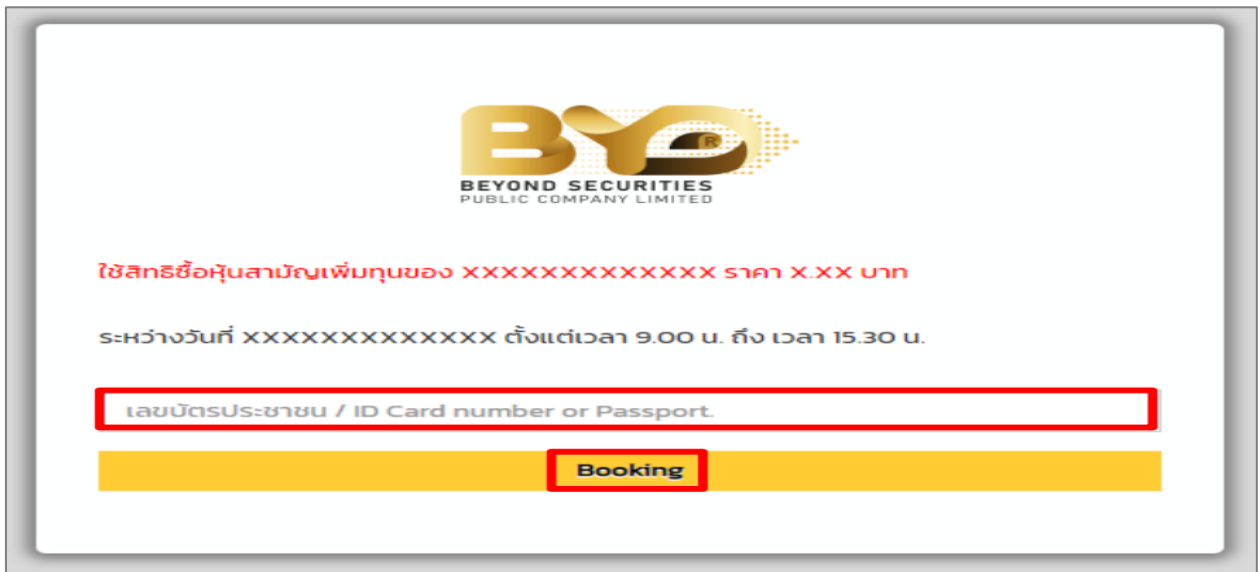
BYD
BEYOND SECURITIES
PUBLIC COMPANY LIMITED

ใช้สิทธิซื้อหุ้นสามัญเพิ่มทุนของ XXXXXXXXXXXX ราคา X.XX บาท

ระหว่างวันที่ XXXXXXXXXXXX ตั้งแต่เวลา 9.00 น. ถึง เวลา 15.30 น.

เลขบัตรประชาชน / ID Card number or Passport.

Booking